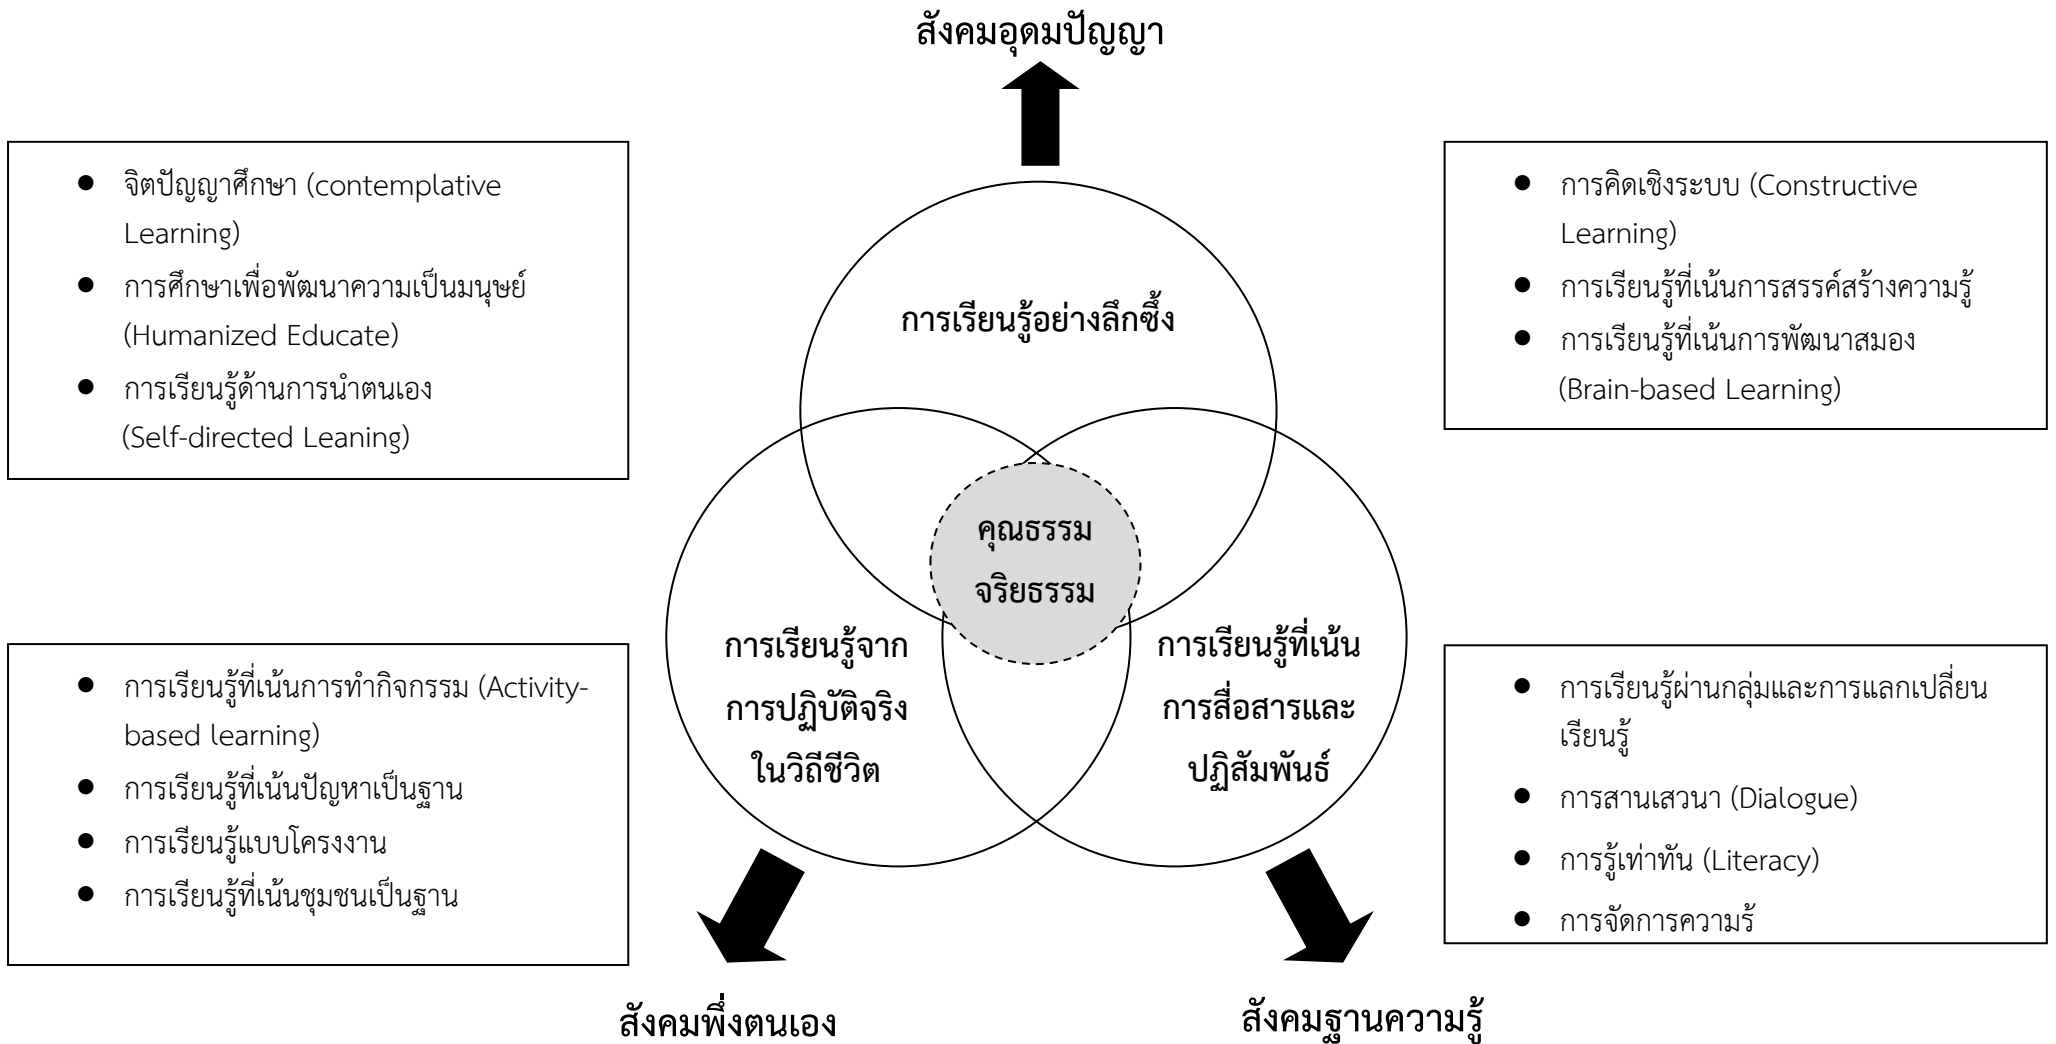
สังคมอุดมปัญญา

- จิตปัญญาศึกษา (contemplative Learning)
- การศึกษาเพื่อพัฒนาความเป็นมนุษย์ (Humanized Educate)
- การเรียนรู้ด้านการนำตนเอง (Self-directed Leaning)

- การคิดเชิงระบบ (Constructive Learning)
- การเรียนรู้ที่เน้นการสรรค์สร้างความรู้
- การเรียนรู้ที่เน้นการพัฒนาสมอง (Brain-based Learning)

การเรียนรู้อย่างลึกซึ้ง

คุณธรรม จริยธรรม

การเรียนรู้จาก การปฏิบัติจริง ในวิถีชีวิต

การเรียนรู้ที่เน้น การสื่อสารและ ปฏิสัมพันธ์

- การเรียนรู้ที่เน้นการทำกิจกรรม (Activity-based learning)
- การเรียนรู้ที่เน้นปัญหาเป็นฐาน
- การเรียนรู้แบบโครงงาน
- การเรียนรู้ที่เน้นชุมชนเป็นฐาน

- การเรียนรู้ผ่านกลุ่มและการแลกเปลี่ยนเรียนรู้
- การสานเสวนา (Dialogue)
- การรู้เท่าทัน (Literacy)
- การจัดการความร้

สังคมพึ่งตนเอง

สังคมฐานความรู้